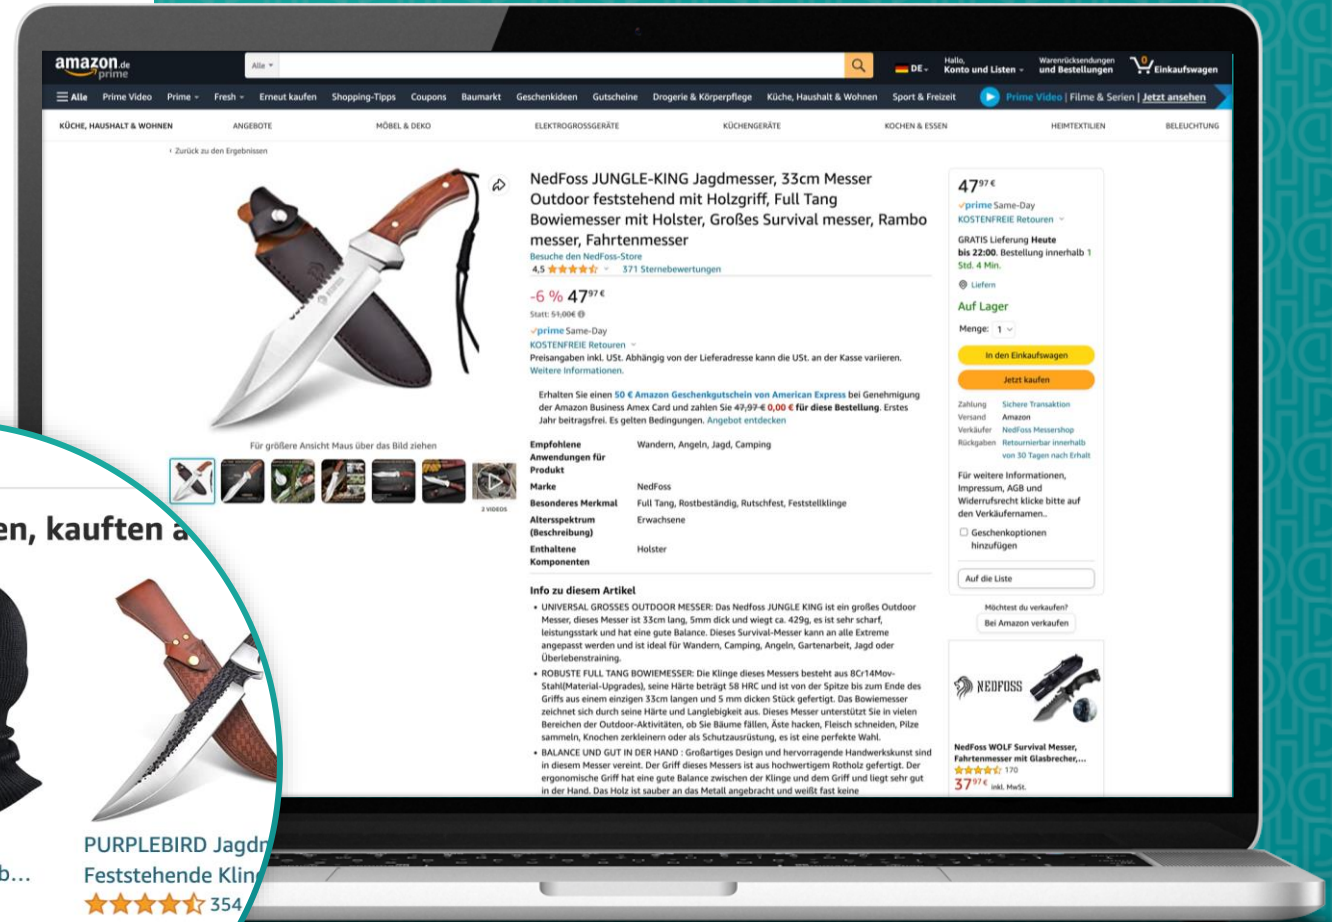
amazon.de prime

Alle

DE

Hallo, Konto und Listen

Warenrücksendungen und Bestellungen

0 Einkaufswagen

Alle Prime Video Prime Fresh Erneut kaufen Shopping-Tipps Coupons Baumarkt Geschenkideen Gutscheine Drogerie & Körperpflege Küche, Haushalt & Wohnen Sport & Freizeit

Prime Video | Filme & Serien | Jetzt ansehen

KÜCHE, HAUSHALT & WOHNEN ANGEBOTE MÖBEL & DEKO ELEKTROGROSSGERÄTE KÜCHENGERÄTE KOCHEN & ESSEN HEIMTEXTILIEN BELEUCHTUNG

‹ Zurück zu den Ergebnissen

NedFoss JUNGLE-KING Jagdmesser, 33cm Messer Outdoor feststehend mit Holzgriff, Full Tang Bowiemesser mit Holster, Großes Survival messer, Rambo messer, Fahrtenmesser

Besuche den NedFoss-Store

4,5 371 Sternebewertungen

-6 % 47⁹⁷€

Statt: 51,00€

prime Same-Day

KOSTENFREIE Retouren

Preisangaben inkl. USt. Abhängig von der Lieferadresse kann die USt. an der Kasse variieren. Weitere Informationen.

Erhalten Sie einen 50 € Amazon Geschenkgutschein von American Express bei Genehmigung der Amazon Business Amex Card und zahlen Sie 47,97 € 0,00 € für diese Bestellung. Erstes Jahr beitragsfrei. Es gelten Bedingungen. Angebot entdecken

| Empfohlene Anwendungen für Produkt | Wandern, Angeln, Jagd, Camping |
|---|---|
| Marke | NedFoss |
| Besonderes Merkmal | Full Tang, Rostbeständig, Rutschfest, Feststellklinge |
| Altersspektrum (Beschreibung) | Erwachsene |
| Enthaltene Komponenten | Holster |

Info zu diesem Artikel

• UNIVERSAL GROSSES OUTDOOR MESSER: Das Nedfoss JUNGLE KING ist ein großes Outdoor Messer, dieses Messer ist 33cm lang, 5mm dick und wiegt ca. 429g, es ist sehr scharf, leistungsstark und hat eine gute Balance. Dieses Survival-Messer kann an alle Extreme angepasst werden und ist ideal für Wandern, Camping, Angeln, Gartenarbeit, Jagd oder Überlebenstraining.

• ROBUSTE FULL TANG BOWIEMESSER: Die Klinge dieses Messers besteht aus 8Cr14Mov-Stahl(Material-Upgrades), seine Härte beträgt 58 HRC und ist von der Spitze bis zum Ende des Griffs aus einem einzigen 33cm langen und 5 mm dicken Stück gefertigt. Das Bowiemesser zeichnet sich durch seine Härte und Langlebigkeit aus. Dieses Messer unterstützt Sie in vielen Bereichen der Outdoor-Aktivitäten, ob Sie Bäume fällen, Äste hacken, Fleisch schneiden, Pilze sammeln, Knochen zerkleinern oder als Schutzausrüstung, es ist eine perfekte Wahl.

• BALANCE UND GUT IN DER HAND : Großartiges Design und hervorragende Handwerkskunst sind in diesem Messer vereint. Der Griff dieses Messers ist aus hochwertigem Rotholz gefertigt. Der ergonomische Griff hat eine gute Balance zwischen der Klinge und dem Griff und liegt sehr gut in der Hand. Das Holz ist sauber an das Metall angebracht und weißt fast keine

Für größere Ansicht Maus über das Bild ziehen

2 VIDEOS

47⁹⁷€

prime Same-Day

KOSTENFREIE Retouren

GRATIS Lieferung Heute bis 22:00. Bestellung innerhalb 1 Std. 4 Min.

Liefern

Auf Lager

Menge: 1

In den Einkaufswagen

Jetzt kaufen

Zahlung Sichere Transaktion
Versand Amazon
Verkäufer NedFoss Messershop
Rückgaben Retournierbar innerhalb von 30 Tagen nach Erhalt

Für weitere Informationen, Impressum, AGB und Widerrufsrecht klicke bitte auf den Verkäufernamen..

Geschenkoptionen hinzufügen

Auf die Liste

Möchtest du verkaufen?

Bei Amazon verkaufen

NEDFOSS

NedFoss WOLF Survival Messer, Fahrtenmesser mit Glasbrecher,...

170

37⁹⁷€ inkl. MwSt.

en, kaufte a

b...

PURPLEBIRD Jagdr Feststehende Klin

354